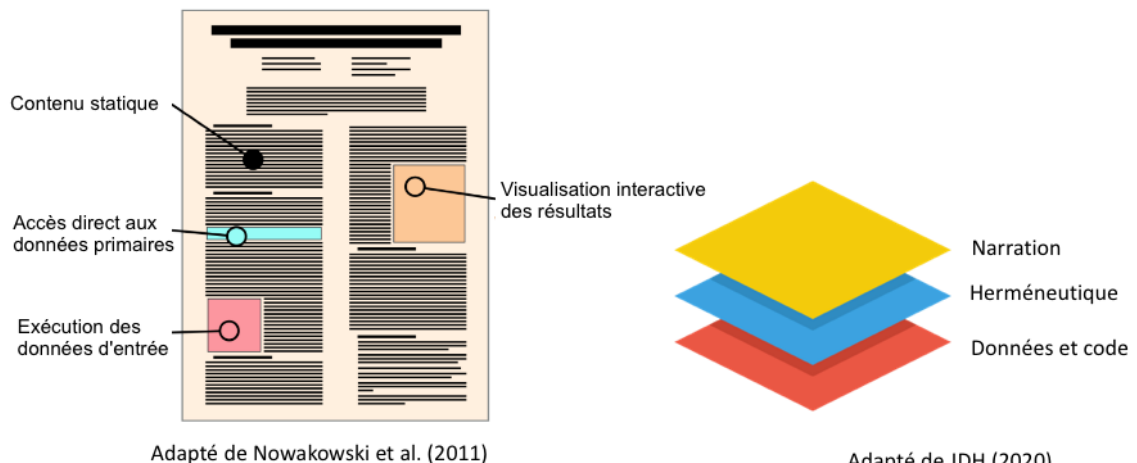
Contenu statique

Accès direct aux données primaires

Exécution des données d'entrée

Visualisation interactive des résultats

Adapté de Nowakowski et al. (2011)

Narration

Herméneutique

Données et code

Adapté de JDH (2020)